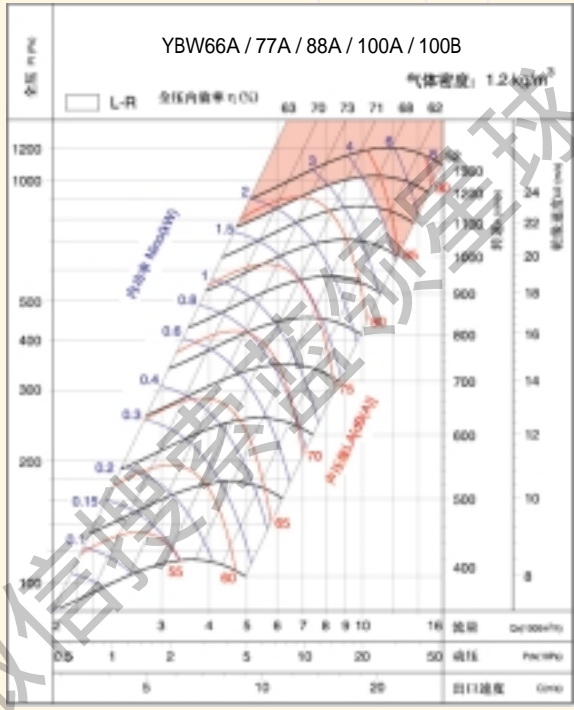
YBW66A / 77A / 88A / 100A / 100B

全压 Pt (Pa)

气体密度：1.2 kg/m$^3$

L-R 全压内效率 η (%)

63 70 73 71 68 62

1200
1000
500
400
300
200
100

2 3 4 5 6

1.5
1
0.8
0.6
0.4
0.3
0.2
0.15
0.1

内功率 Mi(kW)

1300
1200
1100
1000
900
800
700
600
500
400

转速 (r/min)

80
85
80
75
70
65
60
55

噪声级 (dB(A))

24
22
20
18
16
14
12
10
8

机壳直径 (dm)

2 3 4 5 6 7 8 9 10 16 流量 Q (1000m³/h)

0.5 1 2 5 10 20 50 动压 Pd (hPa)

5 10 20 出口速度 (m/s)

微信搜索蓝领星球